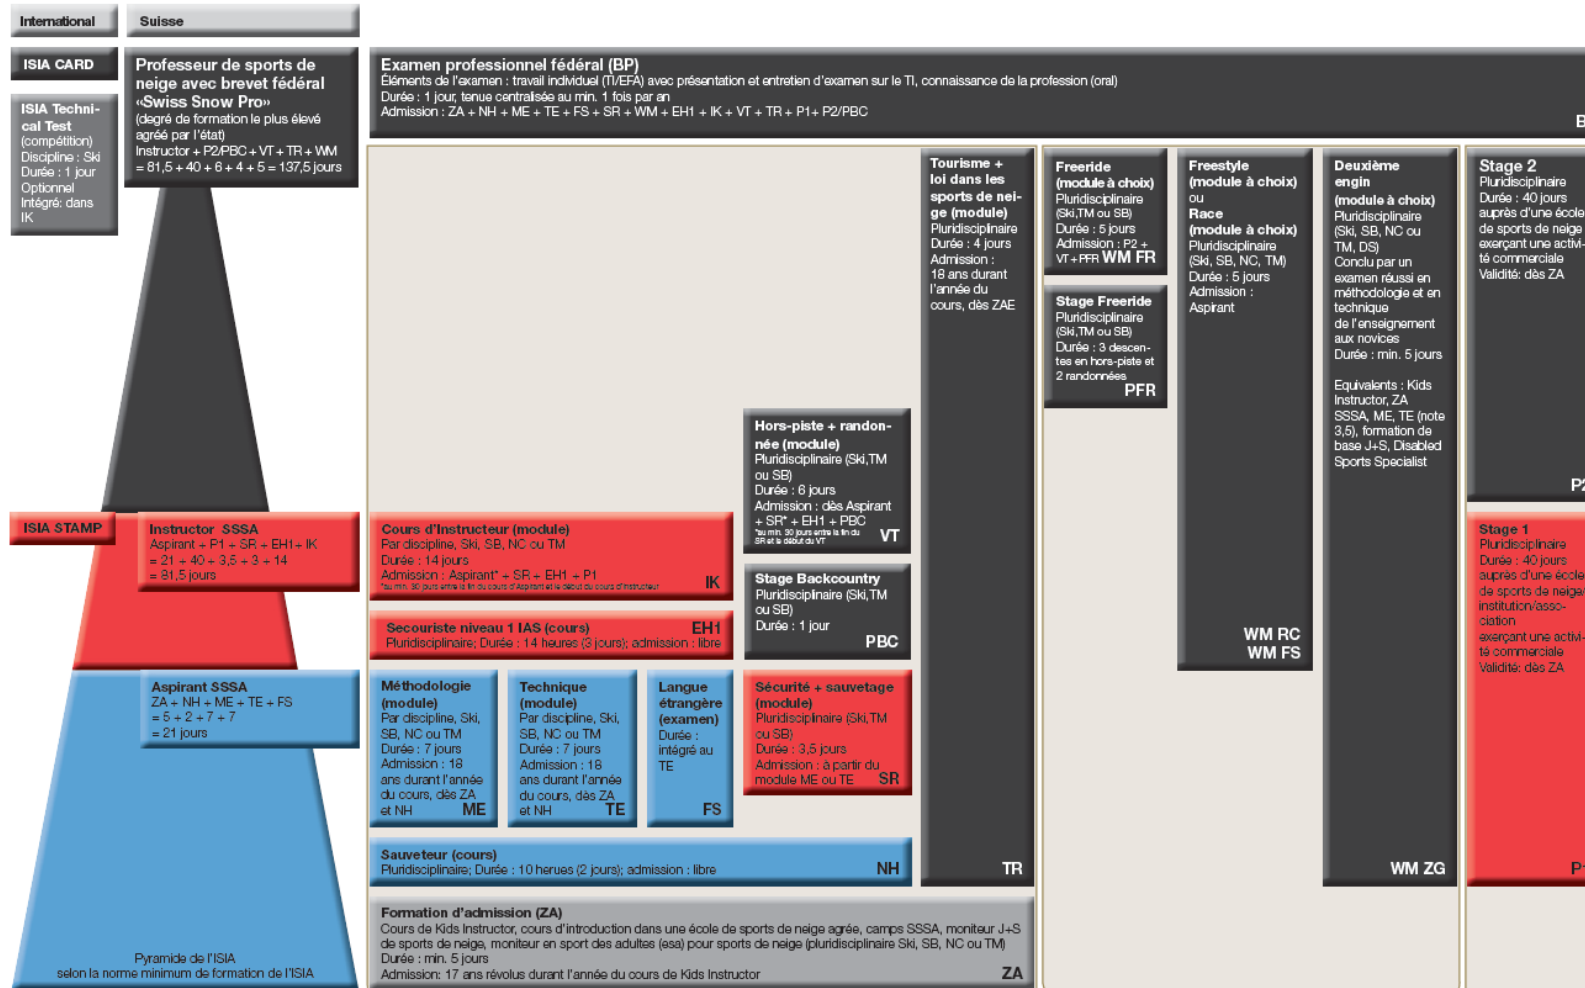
International

Suisse

ISIA CARD

ISIA Technical Test (compétition) Discipline : Ski Durée : 1 jour Optionnel Intégré: dans IK

Professeur de sports de neige avec brevet fédéral «Swiss Snow Pro» (degré de formation le plus élevé agréé par l'état) Instructor + P2/PBC + VT + TR + WM = 81,5 + 40 + 6 + 4 + 5 = 137,5 jours

Examen professionnel fédéral (BP) Éléments de l'examen : travail individuel (TI/EFA) avec présentation et entretien d'examen sur le TI, connaissance de la profession (oral) Durée : 1 jour, tenue centralisée au min. 1 fois par an Admission : ZA + NH + ME + TE + FS + SR + WM + EH1 + IK + VT + TR + P1+ P2/PBC

B

Tourisme + loi dans les sports de neige (module) Pluridisciplinaire Durée : 4 jours Admission : 18 ans durant l'année du cours, dès ZAE

TR

Freeride (module à choix) Pluridisciplinaire (Ski,TM ou SB) Durée : 5 jours Admission : P2 + VT + PFR WM FR

Stage Freeride Pluridisciplinaire (Ski,TM ou SB) Durée : 3 descentes en hors-piste et 2 randonnées

PFR

Freestyle (module à choix) ou Race (module à choix) Pluridisciplinaire (Ski, SB, NC, TM) Durée : 5 jours Admission : Aspirant

WM RC
WM FS

Deuxième engin (module à choix) Pluridisciplinaire (Ski, SB, NC ou TM, DS) Conclu par un examen réussi en méthodologie et en technique de l'enseignement aux novices Durée : min. 5 jours

Equivalents : Kids Instructor, ZA SSSA, ME, TE (note 3,5), formation de base J+S, Disabled Sports Specialist

WM ZG

Stage 2 Pluridisciplinaire Durée : 40 jours auprès d'une école de sports de neige exerçant une activité commerciale Validité: dès ZA

P2

Stage 1 Pluridisciplinaire Durée : 40 jours auprès d'une école de sports de neige/ institution/association exerçant une activité commerciale Validité: dès ZA

P

Hors-piste + randonnée (module) Pluridisciplinaire (Ski,TM ou SB) Durée : 6 jours Admission : dès Aspirant + SR* + EH1 + PBC *au min. 30 jours entre la fin du SR et le début du VT

VT

Stage Backcountry Pluridisciplinaire (Ski,TM ou SB) Durée : 1 jour

PBC

ISIA STAMP

Instructor SSSA Aspirant + P1 + SR + EH1 + IK = 21 + 40 + 3,5 + 3 + 14 = 81,5 jours

Cours d'Instructeur (module) Par discipline, Ski, SB, NC ou TM Durée : 14 jours Admission : Aspirant* + SR + EH1 + P1 *au min. 30 jours entre la fin du cours d'Aspirant et le début du cours d'Instructeur

IK

Secouriste niveau 1 IAS (cours) Pluridisciplinaire; Durée : 14 heures (3 jours); admission : libre

EH1

Aspirant SSSA ZA + NH + ME + TE + FS = 5 + 2 + 7 + 7 = 21 jours

Méthodologie (module) Par discipline, Ski, SB, NC ou TM Durée : 7 jours Admission : 18 ans durant l'année du cours, dès ZA et NH

ME

Technique (module) Par discipline, Ski, SB, NC ou TM Durée : 7 jours Admission : 18 ans durant l'année du cours, dès ZA et NH

TE

Langue étrangère (examen) Durée : intégré au TE

FS

Sécurité + sauvetage (module) Pluridisciplinaire (Ski,TM ou SB) Durée : 3,5 jours Admission : à partir du module ME ou TE

SR

Sauveteur (cours) Pluridisciplinaire; Durée : 10 heures (2 jours); admission : libre

NH

Formation d'admission (ZA) Cours de Kids Instructor, cours d'introduction dans une école de sports de neige agréé, camps SSSA, moniteur J+S de sports de neige, moniteur en sport des adultes (esa) pour sports de neige (pluridisciplinaire Ski, SB, NC ou TM) Durée : min. 5 jours Admission: 17 ans révolus durant l'année du cours de Kids Instructor

ZA

Pyramide de l'ISIA selon la norme minimum de formation de l'ISIA